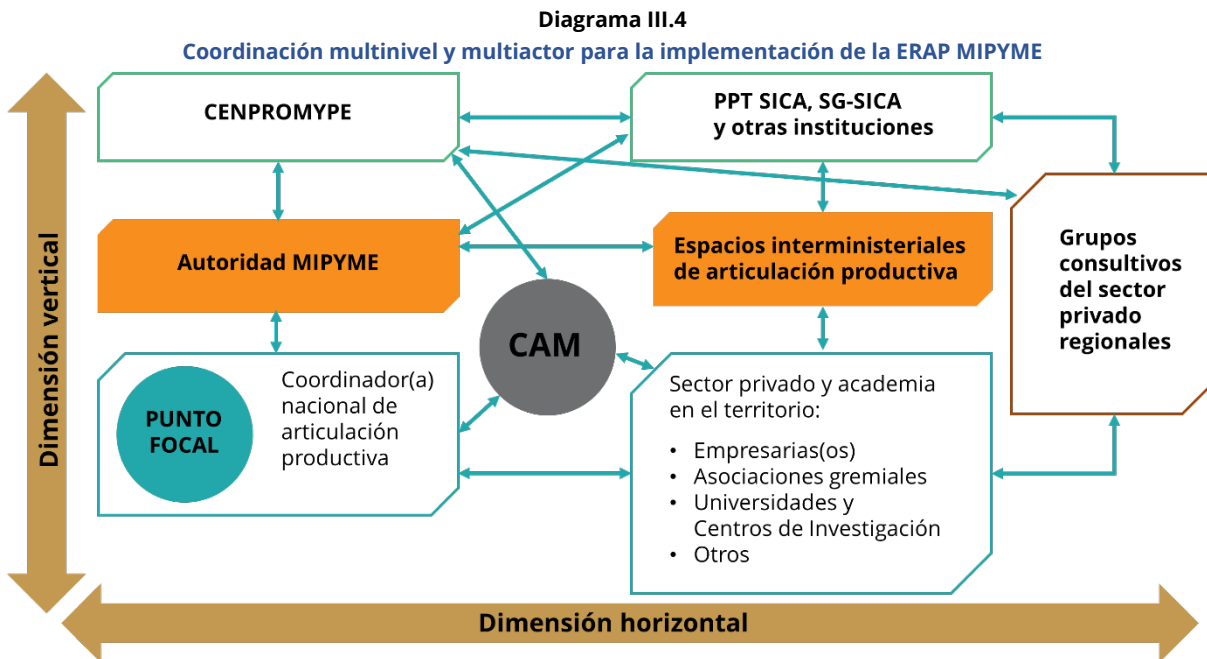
Diagrama III.4

Coordinación multinivel y multiactor para la implementación de la ERAP MIPYME

Dimensión vertical

CENPROMYPE

PPT SICA, SG-SICA y otras instituciones

Grupos consultivos del sector privado regionales

Autoridad MIPYME

Espacios interministeriales de articulación productiva

CAM

PUNTO FOCAL

Coordinador(a) nacional de articulación productiva

Sector privado y academia en el territorio:

- Empresarias(os)
- Asociaciones gremiales
- Universidades y Centros de Investigación
- Otros

Dimensión horizontal